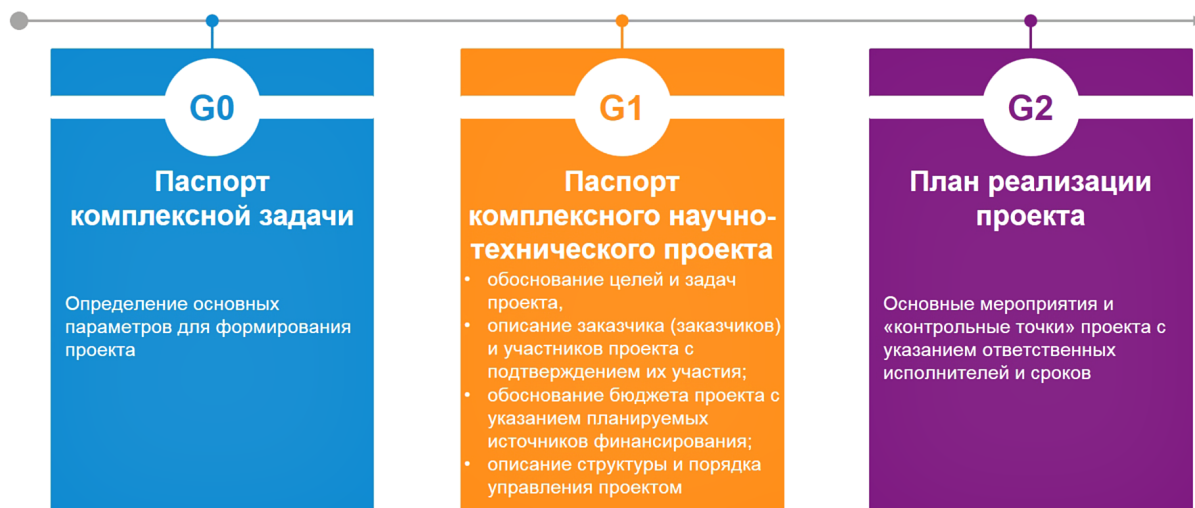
G0

Паспорт комплексной задачи

Определение основных параметров для формирования проекта

G1

Паспорт комплексного научно-технического проекта

- обоснование целей и задач проекта,
- описание заказчика (заказчиков) и участников проекта с подтверждением их участия;
- обоснование бюджета проекта с указанием планируемых источников финансирования;
- описание структуры и порядка управления проектом

G2

План реализации проекта

Основные мероприятия и «контрольные точки» проекта с указанием ответственных исполнителей и сроков